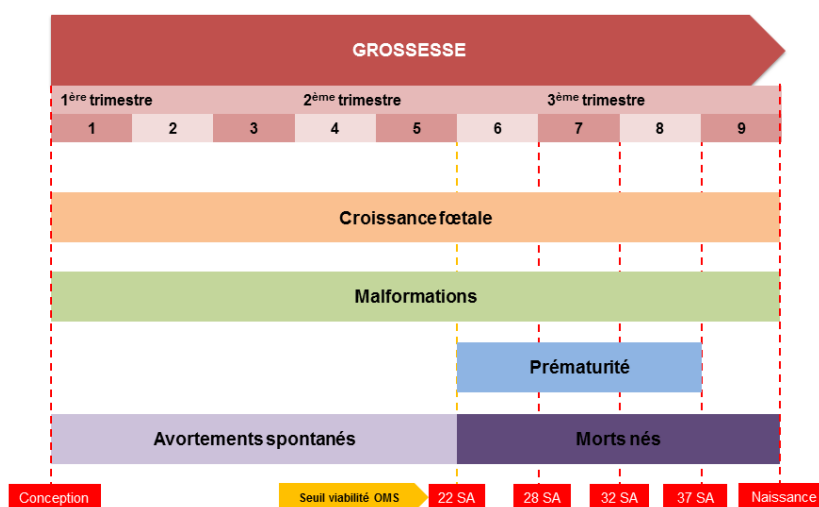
GROSSESSE

1$^{ère}$ trimestre

2$^{ème}$ trimestre

3$^{ème}$ trimestre

| 1 | 2 | 3 | 4 | 5 | 6 | 7 | 8 | 9 |
|---|---|---|---|---|---|---|---|---|

Croissance fœtale

Malformations

Prématurité

Avortements spontanés

Morts nés

Conception

Seuil viabilité OMS

22 SA

28 SA

32 SA

37 SA

Naissance